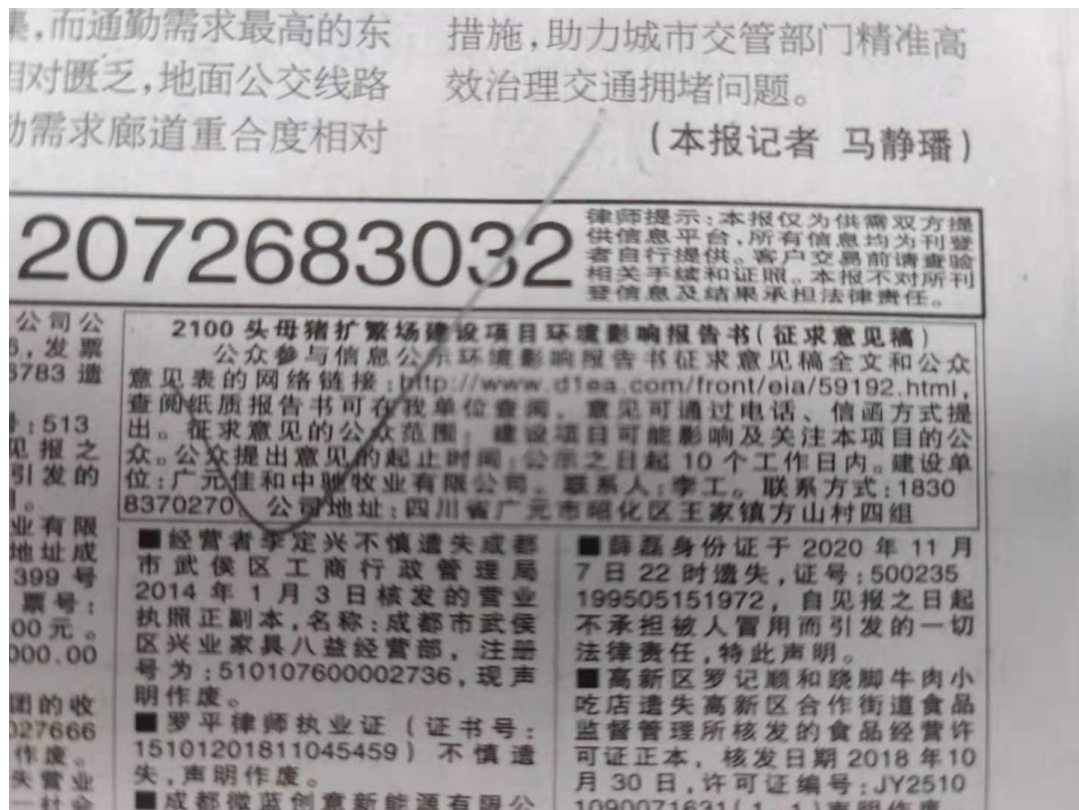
集，而通勤需求最高的东
相对匮乏，地面公交线路
勤需求廊道重合度相对

措施，助力城市交管部门精准高效治理交通拥堵问题。
（本报记者 马静璠）

2072683032

律师提示：本报仅为供需双方提供信息平台，所有信息均为刊登者自行提供。客户交易前请查验相关手续和证照。本报不对所刊登信息及结果承担法律责任。

公司公
，发票
6783 遗

：513
见报之
引发的
。
业有限
地址成
399 号
票号：
00 元。
000.00

团的收
027666
作废。
失营业

2100 头母猪扩繁场建设项目环境影响报告书（征求意见稿）
公众参与信息公示环境影响报告书征求意见稿全文和公众意见表的网络链接：http://www.d1ea.com/front/eia/59192.html，查阅纸质报告书可在我单位查阅。意见可通过电话、信函方式提出。征求意见的公众范围：建设项目可能影响及关注本项目的公众。公众提出意见的起止时间：公示之日起 10 个工作日内。建设单位：广元佳和中驰牧业有限公司。联系人：李工。联系方式：18308370270。公司地址：四川省广元市昭化区王家镇方山村四组

■经营者李定兴不慎遗失成都市武侯区工商行政管理局 2014 年 1 月 3 日核发的营业执照正副本，名称：成都市武侯区兴业家具八益经营部，注册号为：510107600002736，现声明作废。
■罗平律师执业证（证书号：15101201811045459）不慎遗失，声明作废。
■成都微蓝创意新能源有限公

■薛磊身份证于 2020 年 11 月 7 日 22 时遗失，证号：500235199505151972，自见报之日起不承担被人冒用而引发的一切法律责任，特此声明。
■高新区罗记顺和跷脚牛肉小吃店遗失高新区合作街道食品监督管理所核发的食品经营许可证正本，核发日期 2018 年10 月 30 日，许可证编号：JY2510
1090071631（1-1）声明作废